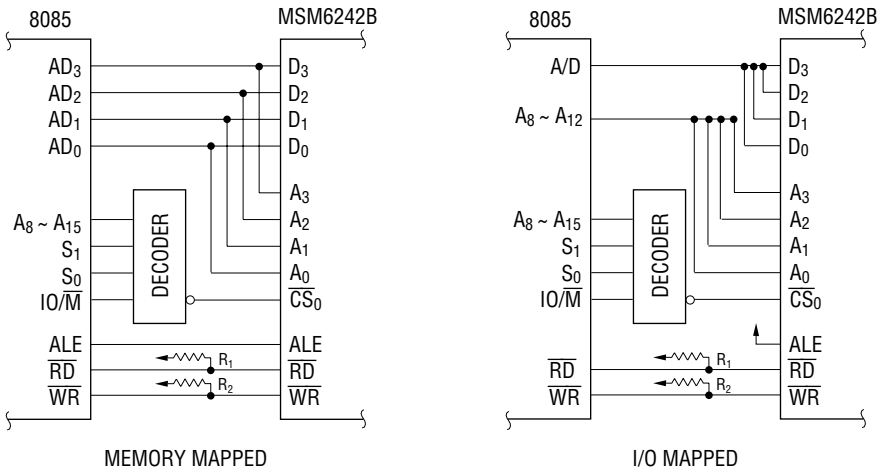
8085

MSM6242B

$AD_3$
$AD_2$
$AD_1$
$AD_0$

$D_3$
$D_2$
$D_1$
$D_0$

$A_3$
$A_2$
$A_1$
$A_0$
$\overline{CS_0}$

$A_8 \sim A_{15}$
$S_1$
$S_0$
$IO/\overline{M}$

DECODER

ALE
$\overline{RD}$
$\overline{WR}$

$R_1$
$R_2$

ALE
$\overline{RD}$
$\overline{WR}$

MEMORY MAPPED

8085

MSM6242B

A/D
$A_8 \sim A_{12}$

$D_3$
$D_2$
$D_1$
$D_0$

$A_3$
$A_2$
$A_1$
$A_0$
$\overline{CS_0}$

$A_8 \sim A_{15}$
$S_1$
$S_0$
$IO/\overline{M}$

DECODER

$\overline{RD}$
$\overline{WR}$

$R_1$
$R_2$

ALE
$\overline{RD}$
$\overline{WR}$

I/O MAPPED